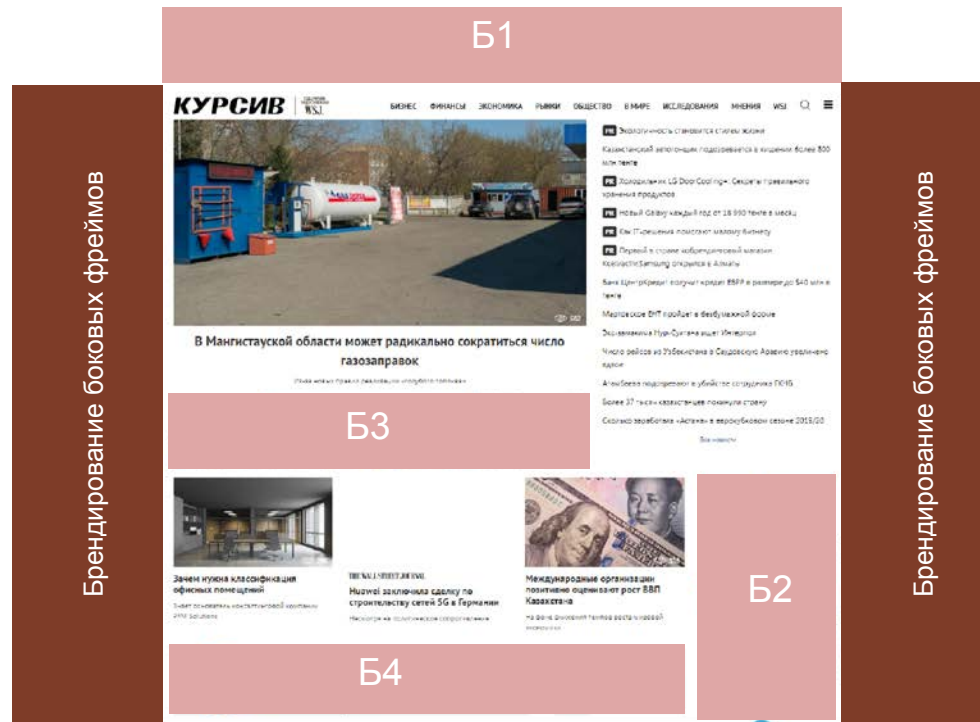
Б1

Брендирование боковых фреймов

КУРСИВ WSJ

БИЗНЕС ФИНАНСЫ ЭКОНОМИКА РЫНКИ ОБЩЕСТВО В МИРЕ ИССЛЕДОВАНИЯ МНЕНИЯ WSJ

PR Экологичность становится стилем жизни

Казахстанский автогонщик подозревается в хищении более 800 млн тенге

PR Холодильник LG DoorCooling+: Секреты правильного хранения продуктов

PR Новый Galaxy каждый год от 18 990 тенге в месяц

PR Как IT-решения помогают малому бизнесу

PR Первый в стране мобилити-магазин Kcell/Activ/Samsung открылся в Алматы

Банк ЦентрКредит получит кредит ЕБРР в размере до $40 млн в тенге

Масловское ЕНТ пройдет в безбумажной форме

Экс-аким Нур-Султана ищет Интерпол

Число рейсов из Узбекистана в Саудовскую Аравию увеличено вдвое

Атамбаева подозревают в убийстве сотрудника ГКНБ

Более 37 тысяч казахстанцев покинули страну

Сколько заработала «Астана» в еврокубковом сезоне 2019/20

Все новости

В Мангистауской области может радикально сократиться число газозаправок

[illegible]

Б3

Зачем нужна классификация офисных помещений

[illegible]

THE WALL STREET JOURNAL

Huawei заключила сделку по строительству сетей 5G в Германии

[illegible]

Международные организации позитивно оценивают рост ВВП Казахстана

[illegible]

Б2

Б4

Брендирование боковых фреймов